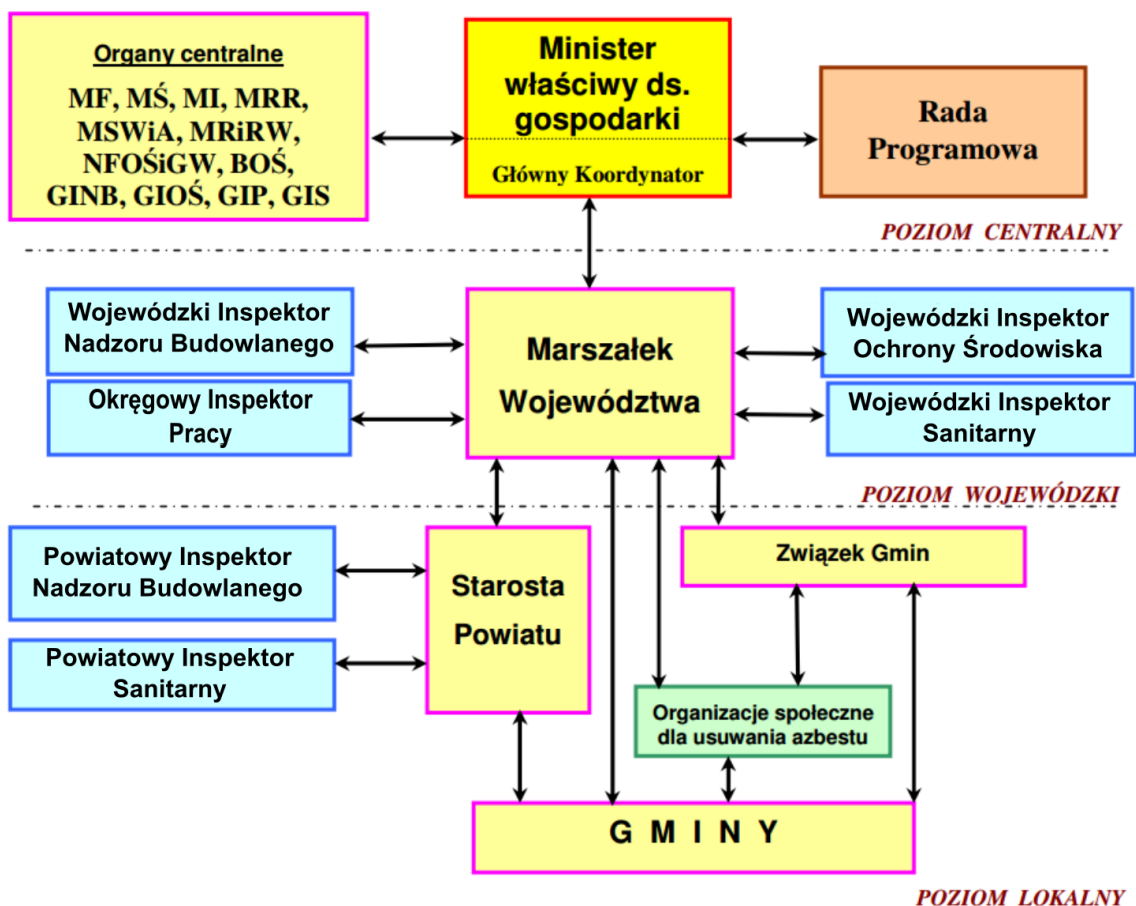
Organy centralne

MF, MŚ, MI, MRR, MSWiA, MRiRW, NFOŚiGW, BOŚ, GINB, GIOŚ, GIP, GIS

Minister właściwy ds. gospodarki

Główny Koordynator

Rada Programowa

POZIOM CENTRALNY

Wojewódzki Inspektor Nadzoru Budowlanego

Okręgowy Inspektor Pracy

Marszałek Województwa

Wojewódzki Inspektor Ochrony Środowiska

Wojewódzki Inspektor Sanitarny

POZIOM WOJEWÓDZKI

Powiatowy Inspektor Nadzoru Budowlanego

Powiatowy Inspektor Sanitarny

Starosta Powiatu

Związek Gmin

Organizacje społeczne dla usuwania azbestu

G M I N Y

POZIOM LOKALNY